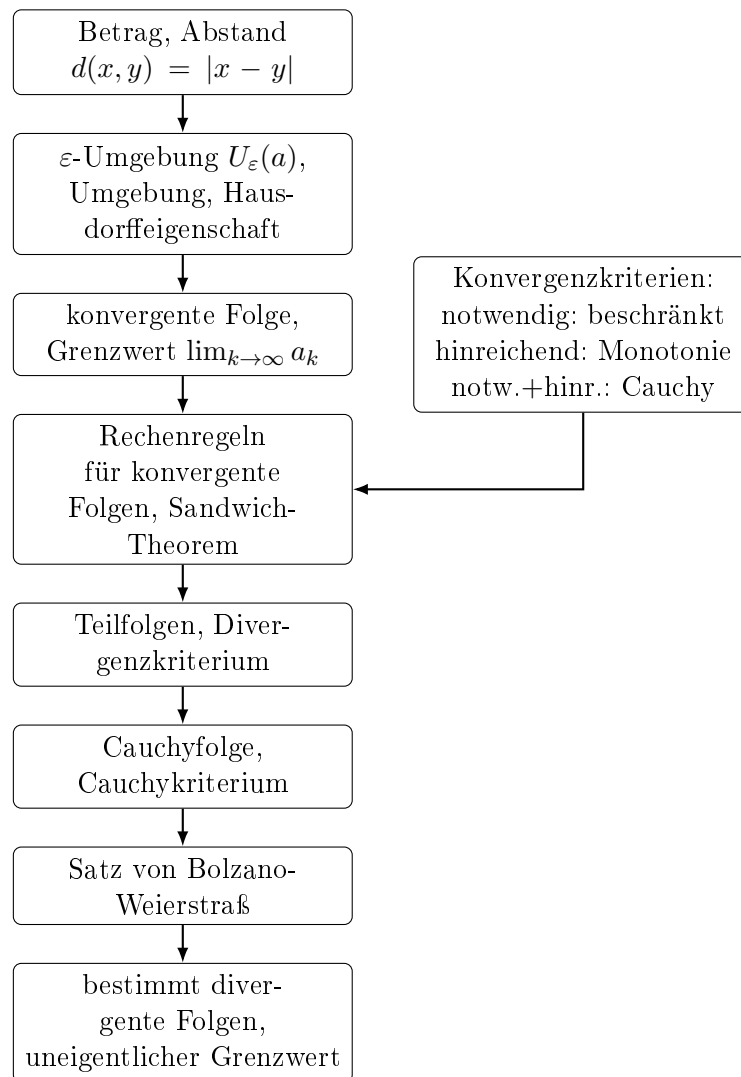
Betrag, Abstand $d(x,y) = |x-y|$

$\varepsilon$-Umgebung $U_\varepsilon(a)$, Umgebung, Hausdorffeigenschaft

konvergente Folge, Grenzwert $\lim_{k\to\infty} a_k$

Konvergenzkriterien:
notwendig: beschränkt
hinreichend: Monotonie
notw.+hinr.: Cauchy

Rechenregeln für konvergente Folgen, Sandwich-Theorem

Teilfolgen, Divergenzkriterium

Cauchyfolge, Cauchykriterium

Satz von Bolzano-Weierstraß

bestimmt divergente Folgen, uneigentlicher Grenzwert